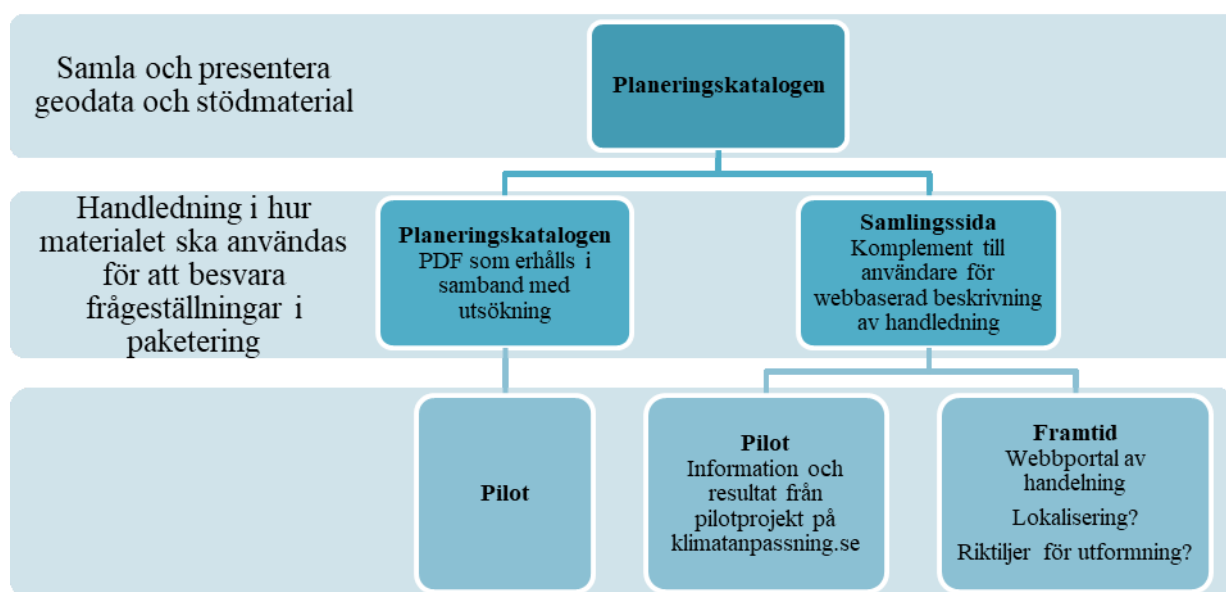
Samla och presentera geodata och stödmaterial

Planeringskatalogen

Handledning i hur materialet ska användas för att besvara frågeställningar i paketering

Planeringskatalogen
PDF som erhålls i samband med utsökning

Samlingssida
Komplement till användare för webbaserad beskrivning av handledning

Pilot

Pilot
Information och resultat från pilotprojekt på klimatanpassning.se

Framtid
Webbportal av handelning
Lokalisering?
Riktiljer för utformning?